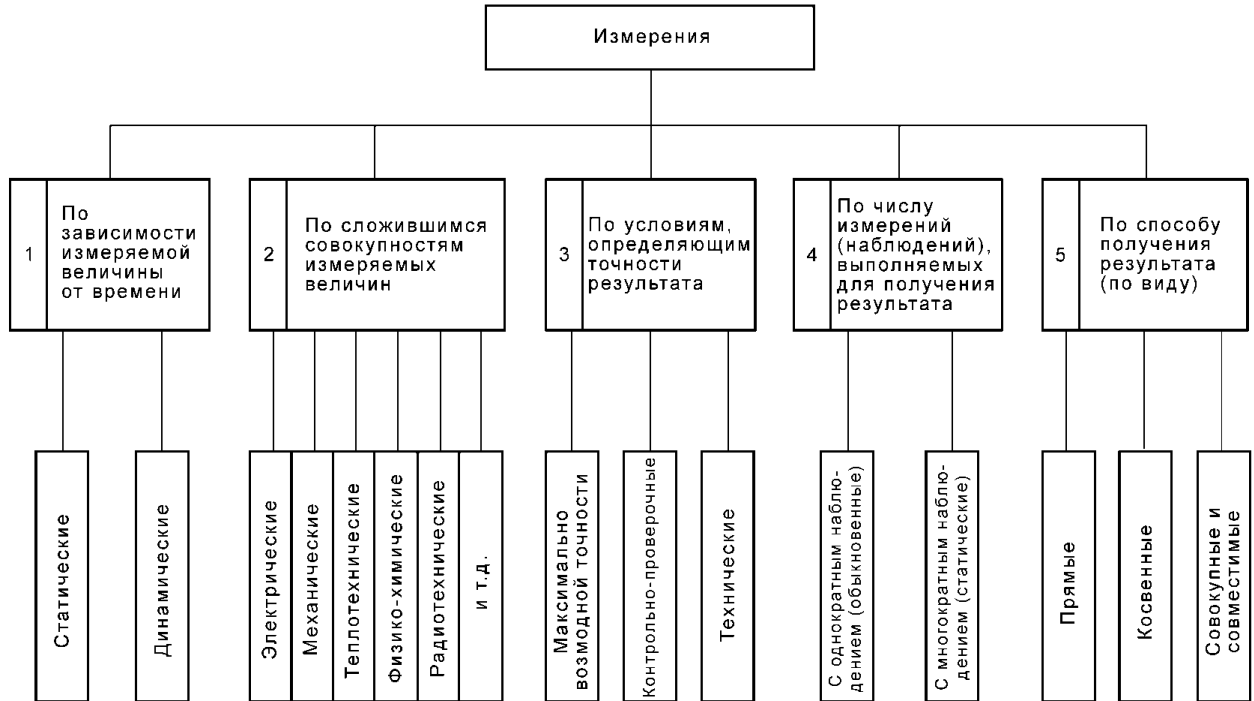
Измерения

1 По зависимости измеряемой величины от времени

Статические

Динамические

2 По сложившимся совокупностям измеряемых величин

Электрические

Механические

Теплотехнические

Физико-химические

Радиотехнические

и т.д.

3 По условиям, определяющим точности результата

Максимально возмодной точности

Контрольно-проверочные

Технические

4 По числу измерений (наблюдений), выполняемых для получения результата

С однократным наблюдением (обыкновенные)

С многократным наблюдением (статические)

5 По способу получения результата (по виду)

Прямые

Косвенные

Совокупные и совместимые